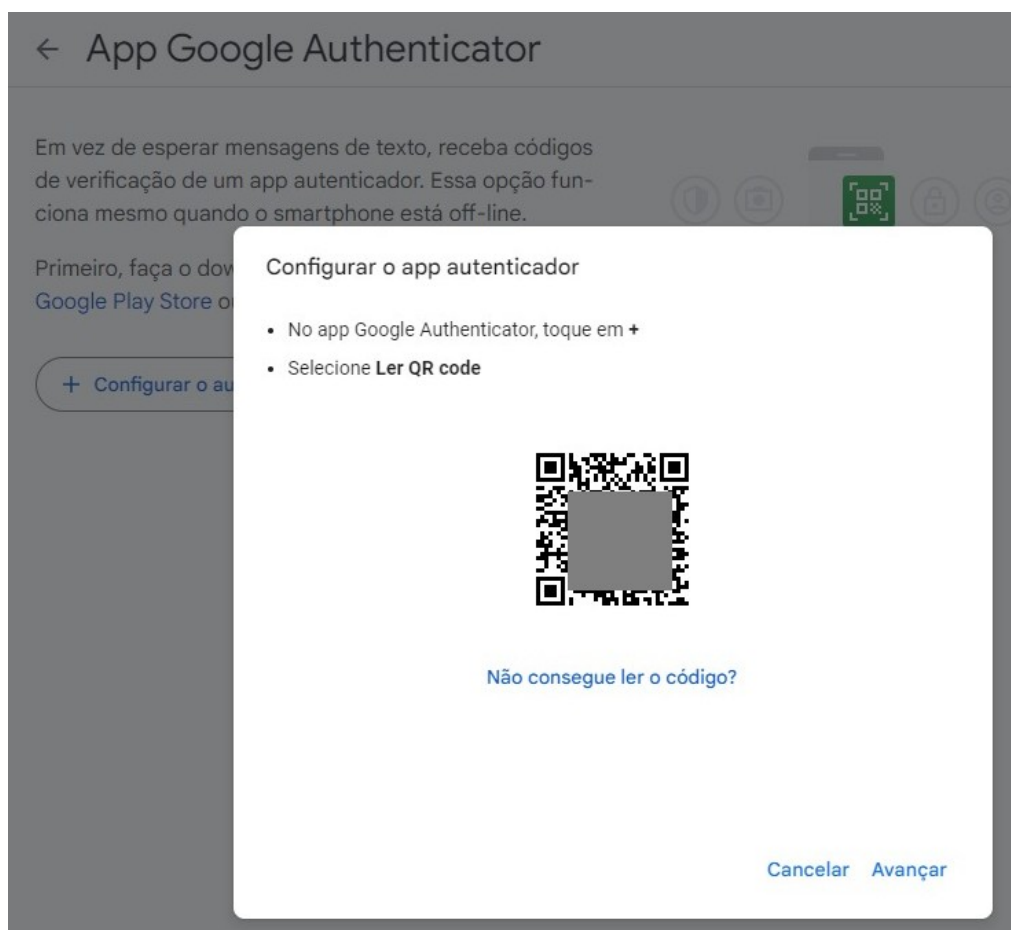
← App Google Authenticator

Em vez de esperar mensagens de texto, receba códigos de verificação de um app autenticador. Essa opção funciona mesmo quando o smartphone está off-line.

Primeiro, faça o dow
Google Play Store o

+ Configurar o au

Configurar o app autenticador

• No app Google Authenticator, toque em +
• Selecione **Ler QR code**

Não consegue ler o código?

Cancelar Avançar